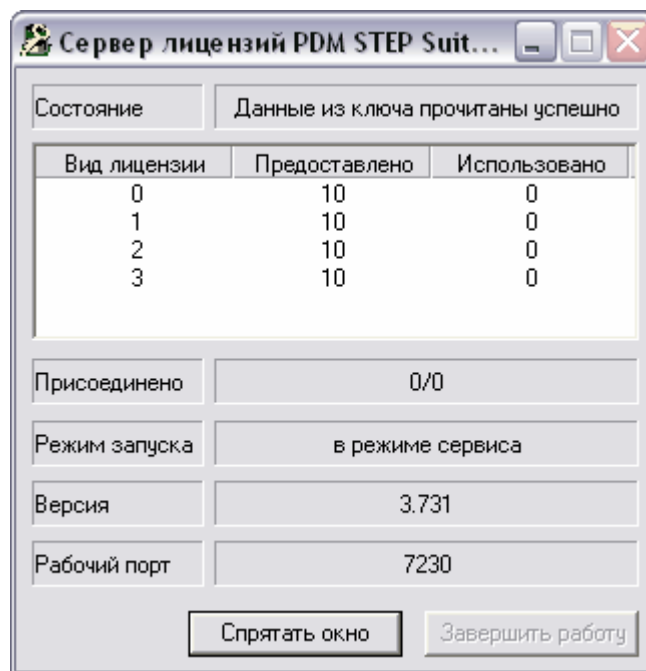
Сервер лицензий PDM STEP Suit...

Состояние | Данные из ключа прочитаны успешно

| Вид лицензии | Предоставлено | Использовано |
|---|---|---|
| 0 | 10 | 0 |
| 1 | 10 | 0 |
| 2 | 10 | 0 |
| 3 | 10 | 0 |

Присоединено | 0/0

Режим запуска | в режиме сервиса

Версия | 3.731

Рабочий порт | 7230

Спрятать окно

Завершить работу